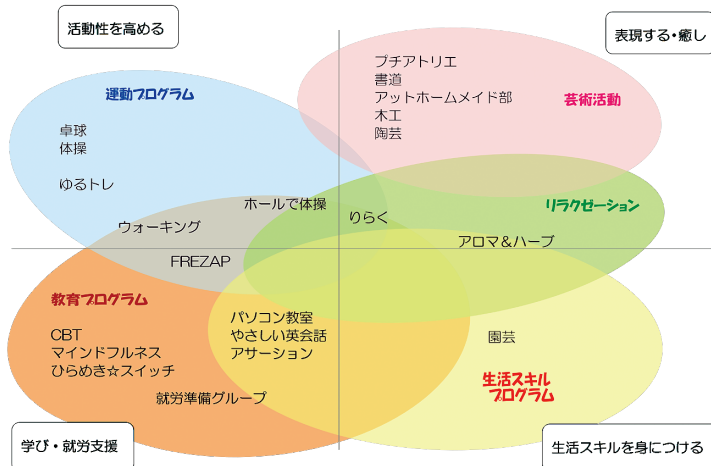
活動性を高める

表現する・癒し

運動プログラム

卓球
体操

ゆるトレ

プチアトリエ
書道
アットホームメイド部
木工
陶芸

芸術活動

ホールで体操

りらく

リラクゼーション

ウォーキング

アロマ＆ハーブ

FREZAP

教育プログラム

CBT
マインドフルネス
ひらめき☆スイッチ

パソコン教室
やさしい英会話
アサーション

園芸

生活スキル
プログラム

就労準備グループ

学び・就労支援

生活スキルを身につける